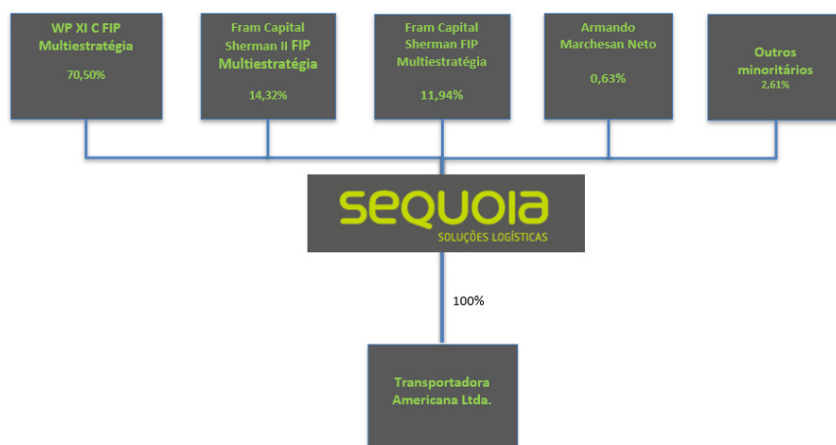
WP XI C FIP Multiestratégia

70,50%

Fram Capital Sherman II FIP Multiestratégia

14,32%

Fram Capital Sherman FIP Multiestratégia

11,94%

Armando Marchesan Neto

0,63%

Outros minoritários

2,61%

sequoia

SOLUÇÕES LOGÍSTICAS

100%

Transportadora Americana Ltda.